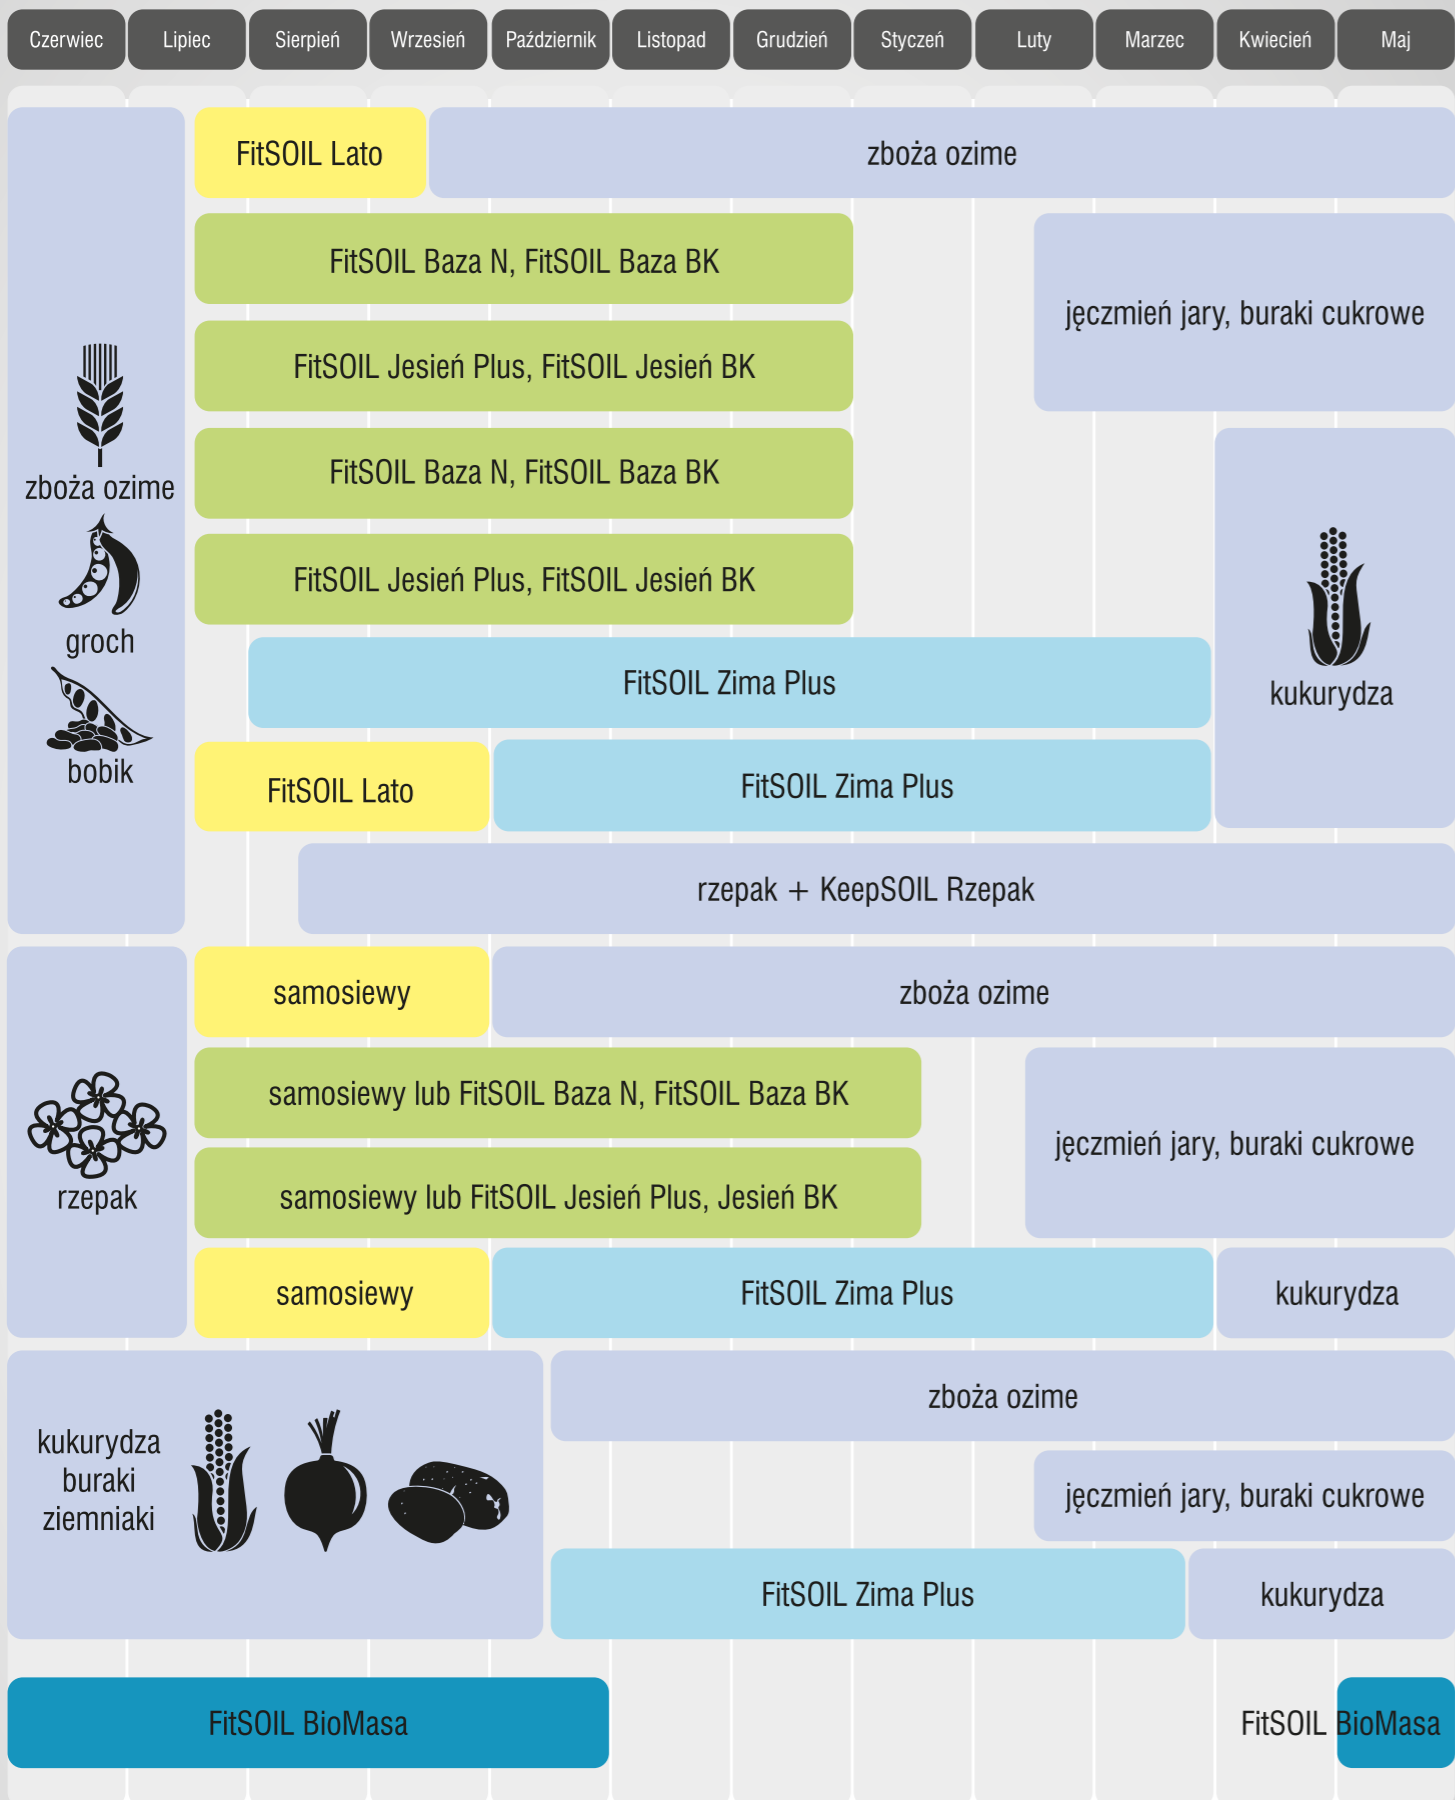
| Czerwiec | Lipiec | Sierpień | Wrzesień | Październik | Listopad | Grudzień | Styczeń | Luty | Marzec | Kwiecień | Maj |
|---|---|---|---|---|---|---|---|---|---|---|---|

zboża ozime
groch
bobik

FitSOIL Lato
zboża ozime
FitSOIL Baza N, FitSOIL Baza BK
jęczmień jary, buraki cukrowe
FitSOIL Jesień Plus, FitSOIL Jesień BK
FitSOIL Baza N, FitSOIL Baza BK
kukurydza
FitSOIL Jesień Plus, FitSOIL Jesień BK
FitSOIL Zima Plus
FitSOIL Lato
FitSOIL Zima Plus
rzepak + KeepSOIL Rzepak

rzepak

samosiewy
zboża ozime
samosiewy lub FitSOIL Baza N, FitSOIL Baza BK
jęczmień jary, buraki cukrowe
samosiewy lub FitSOIL Jesień Plus, Jesień BK
samosiewy
FitSOIL Zima Plus
kukurydza

kukurydza
buraki
ziemniaki

zboża ozime
jęczmień jary, buraki cukrowe
FitSOIL Zima Plus
kukurydza

FitSOIL BioMasa
FitSOIL BioMasa